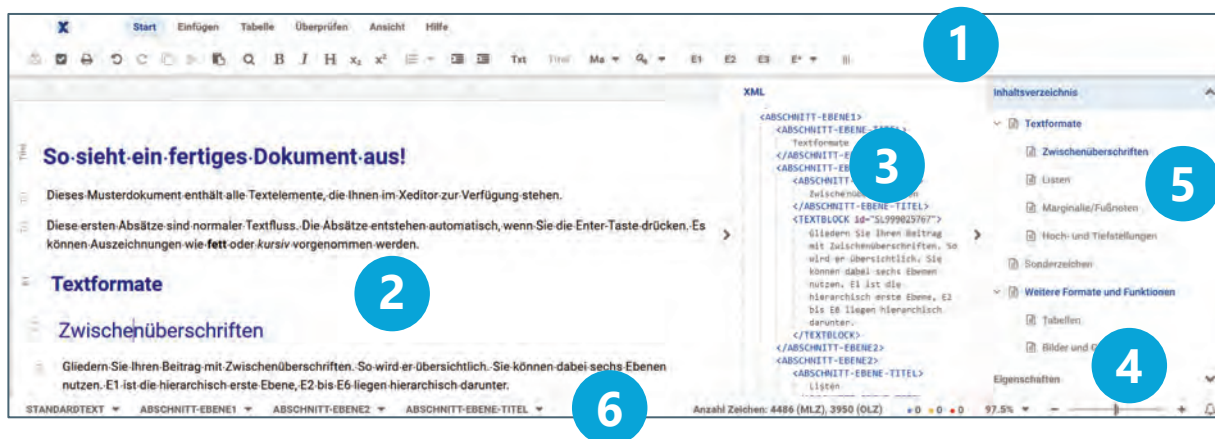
X Start Einfügen Tabelle Überprüfen Ansicht Hilfe

B I H $x_2$ $x^2$ Txt Titel Ma E1 E2 E3 E+

1

XML

<ABSCHNITT-EBENE1>
<ABSCHNITT-EBENE-TITEL>
Textformate
</ABSCHNITT-E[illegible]
<ABSCHNITT-EBE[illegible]
<ABSCHNITT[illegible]
Zwischenü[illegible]
</ABSCHNITT-EBENE-TITEL>
<TEXTBLOCK id="SL999025767">
Gliedern Sie Ihren Beitrag mit Zwischenüberschriften. So wird er übersichtlich. Sie können dabei sechs Ebenen nutzen. E1 ist die hierarchisch erste Ebene, E2 bis E6 liegen hierarchisch darunter.
</TEXTBLOCK>
</ABSCHNITT-EBENE2>
<ABSCHNITT-EBENE2>
<ABSCHNITT-EBENE-TITEL>
Listen

3

Inhaltsverzeichnis
Textformate
Zwischenüberschriften
Listen
Marginalie/Fußnoten
Hoch- und Tiefstellungen
Sonderzeichen
Weitere Formate und Funktionen
Tabellen
Bilder und G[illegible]
Eigenschaften

5

4

Titel

So·sieht·ein·fertiges·Dokument·aus!

Dieses·Musterdokument·enthält·alle·Textelemente,·die·Ihnen·im·Xeditor·zur·Verfügung·stehen.

Diese·ersten·Absätze·sind·normaler·Textfluss.·Die·Absätze·entstehen·automatisch,·wenn·Sie·die·Enter-Taste·drücken.·Es können·Auszeichnungen·wie·fett·oder·kursiv·vorgenommen·werden.

Textformate

2

Zwischenüberschriften

Gliedern·Sie·Ihren·Beitrag·mit·Zwischenüberschriften.·So·wird·er·übersichtlich.·Sie·können·dabei·sechs·Ebenen nutzen.·E1·ist·die·hierarchisch·erste·Ebene,·E2·bis·E6·liegen·hierarchisch·darunter.

STANDARDTEXT ABSCHNITT-EBENE1 ABSCHNITT-EBENE2 ABSCHNITT-EBENE-TITEL

6

Anzahl Zeichen: 4486 (MLZ), 3950 (OLZ) 0 0 0 97.5%